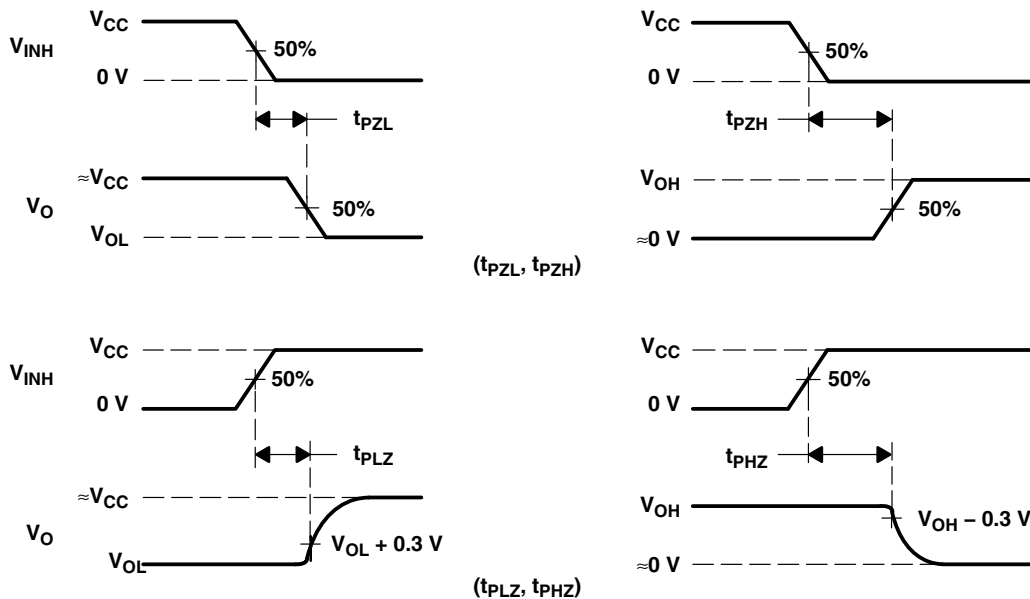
$V_{CC}$
$V_{INH}$
50%
0 V
$t_{PZL}$
$\approx V_{CC}$
$V_O$
50%
$V_{OL}$

$V_{CC}$
50%
0 V
$t_{PZH}$
$V_{OH}$
50%
$\approx 0$ V

($t_{PZL}$, $t_{PZH}$)

$V_{CC}$
$V_{INH}$
50%
0 V
$t_{PLZ}$
$\approx V_{CC}$
$V_O$
$V_{OL}$
$V_{OL}$ + 0.3 V

$V_{CC}$
50%
0 V
$t_{PHZ}$
$V_{OH}$
$V_{OH}$ – 0.3 V
$\approx 0$ V

($t_{PLZ}$, $t_{PHZ}$)